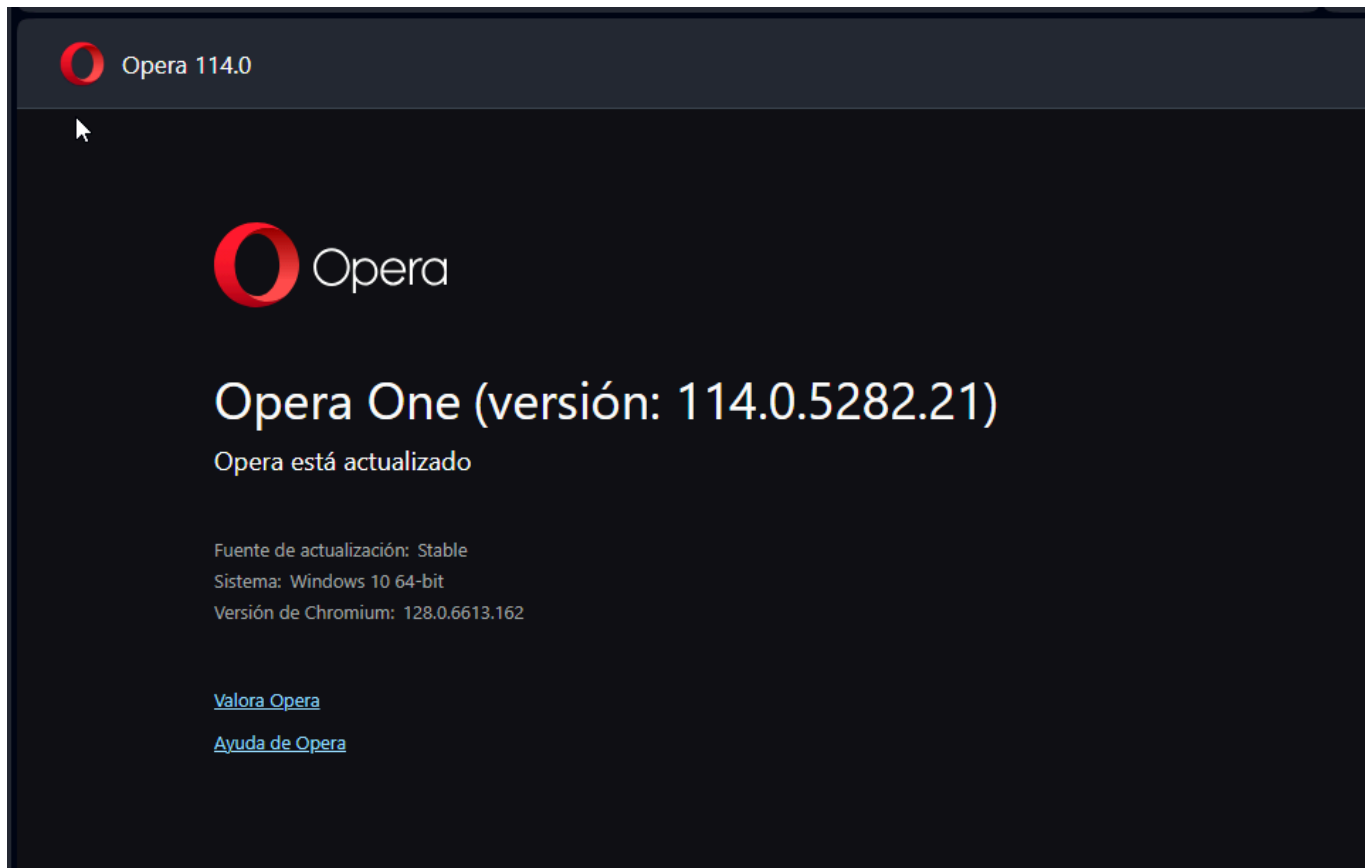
Opera 114.0

Opera

Opera One (versión: 114.0.5282.21)

Opera está actualizado

Fuente de actualización: Stable
Sistema: Windows 10 64-bit
Versión de Chromium: 128.0.6613.162

Valora Opera

Ayuda de Opera